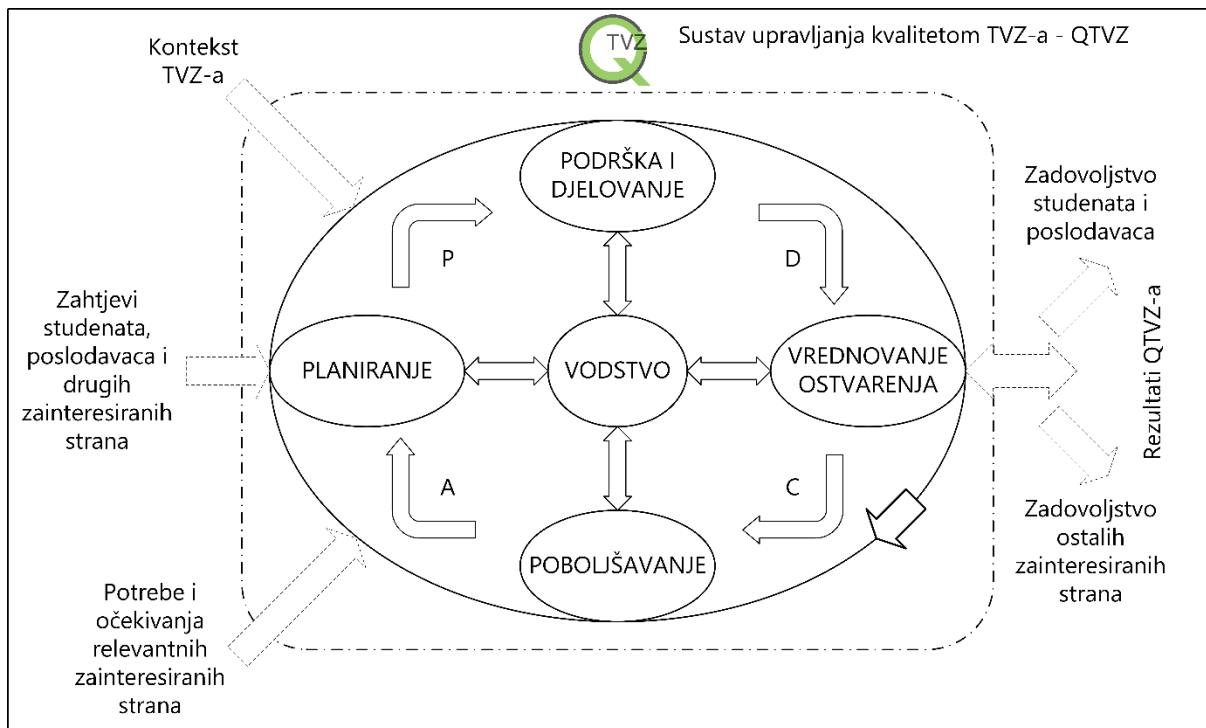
TVZ

Sustav upravljanja kvalitetom TVZ-a - QTVZ

Kontekst TVZ-a

Zahtjevi studenata, poslodavaca i drugih zainteresiranih strana

Potrebe i očekivanja relevantnih zainteresiranih strana

PODRŠKA I DJELOVANJE

P

D

PLANIRANJE

VODSTVO

VREDNOVANJE OSTVARENJA

A

C

POBOLJŠAVANJE

Zadovoljstvo studenata i poslodavaca

Rezultati QTVZ-a

Zadovoljstvo ostalih zainteresiranih strana